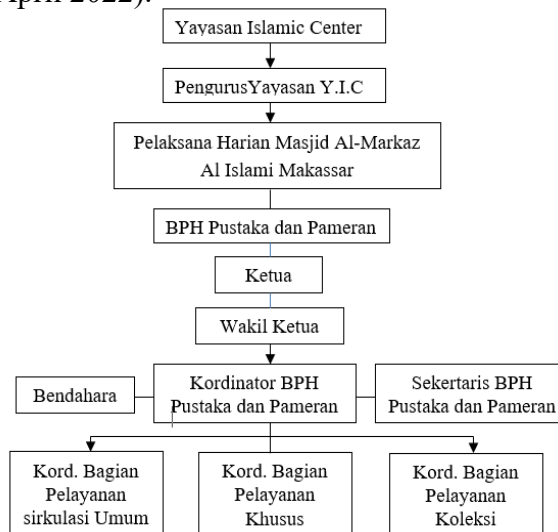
April 2022).

Yayasan Islamic Center

PengurusYayasan Y.I.C

Pelaksana Harian Masjid Al-Markaz Al Islami Makassar

BPH Pustaka dan Pameran

Ketua

Wakil Ketua

Bendahara

Kordinator BPH Pustaka dan Pameran

Sekertaris BPH Pustaka dan Pameran

Kord. Bagian Pelayanan sirkulasi Umum

Kord. Bagian Pelayanan Khusus

Kord. Bagian Pelayanan Koleksi